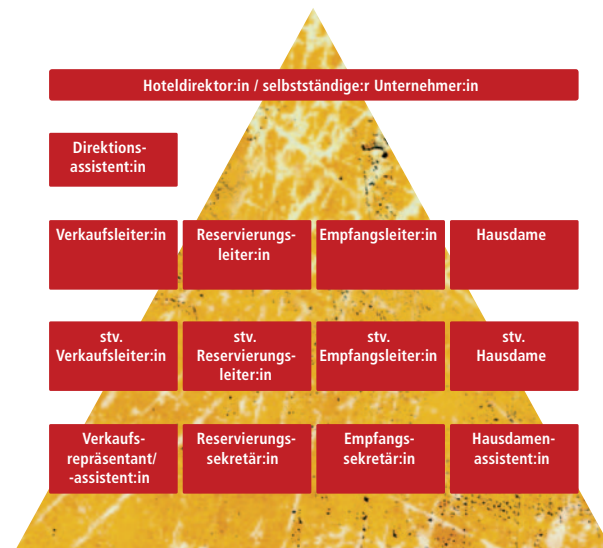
Hoteldirektor:in / selbstständige:r Unternehmer:in

Direktionsassistent:in

Verkaufsleiter:in

Reservierungsleiter:in

Empfangsleiter:in

Hausdame

stv. Verkaufsleiter:in

stv. Reservierungsleiter:in

stv. Empfangsleiter:in

stv. Hausdame

Verkaufsrepräsentant/-assistent:in

Reservierungssekretär:in

Empfangssekretär:in

Hausdamenassistent:in